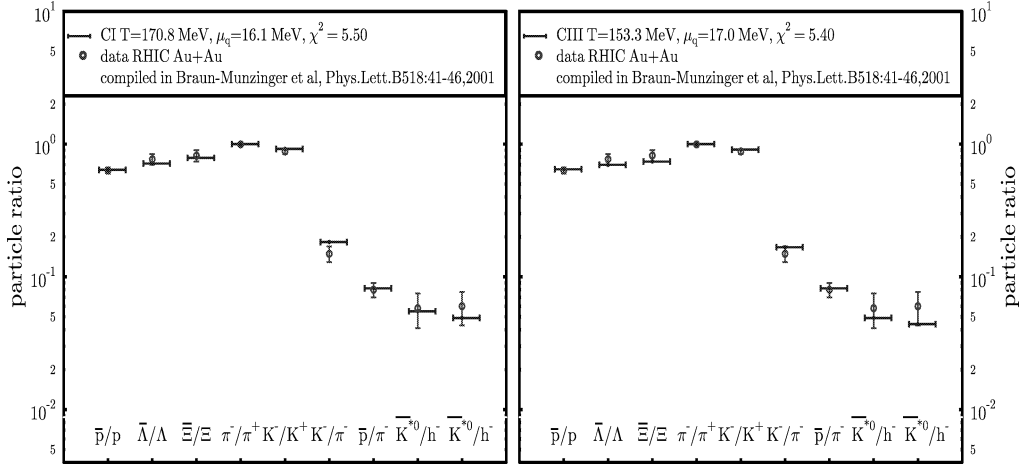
$10^1$

5

CI T=170.8 MeV, $\mu_q$=16.1 MeV, $\chi^2$ = 5.50
data RHIC Au+Au
compiled in Braun-Munzinger et al, Phys.Lett.B518:41-46,2001

2

$10^0$

5

2

$10^{-1}$

5

2

$10^{-2}$

5

particle ratio

$\overline{p}/p$ $\overline{\Lambda}/\Lambda$ $\overline{\Xi}/\Xi$ $\pi^-/\pi^+$ $K^-/K^+$ $K^-/\pi^-$ $\overline{p}/\pi^-$ $\overline{K^{*0}}/h^-$ $\overline{K^{*0}}/h^-$

CIII T=153.3 MeV, $\mu_q$=17.0 MeV, $\chi^2$ = 5.40
data RHIC Au+Au
compiled in Braun-Munzinger et al, Phys.Lett.B518:41-46,2001

$\overline{p}/p$ $\overline{\Lambda}/\Lambda$ $\overline{\Xi}/\Xi$ $\pi^-/\pi^+$ $K^-/K^+$ $K^-/\pi^-$ $\overline{p}/\pi^-$ $\overline{K^{*0}}/h^-$ $\overline{K^{*0}}/h^-$

$10^1$

5

2

$10^0$

5

particle ratio

2

$10^{-1}$

5

2

$10^{-2}$

5